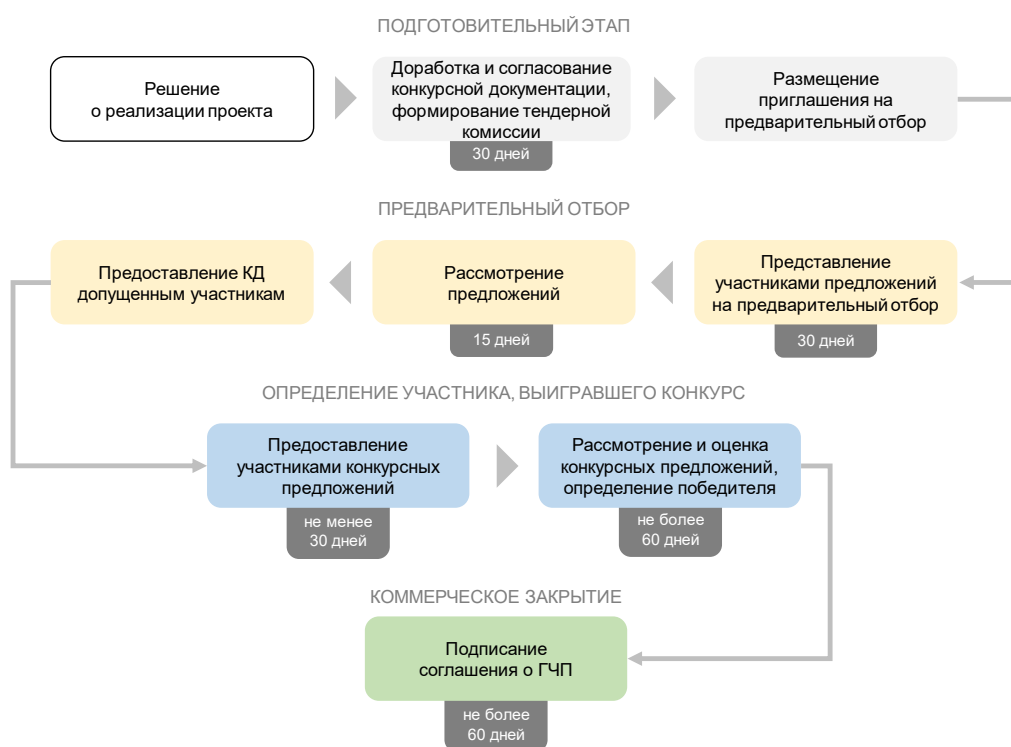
ПОДГОТОВИТЕЛЬНЫЙ ЭТАП

Решение о реализации проекта

Доработка и согласование конкурсной документации, формирование тендерной комиссии

30 дней

Размещение приглашения на предварительный отбор

ПРЕДВАРИТЕЛЬНЫЙ ОТБОР

Представление участниками предложений на предварительный отбор

30 дней

Рассмотрение предложений

15 дней

Предоставление КД допущенным участникам

ОПРЕДЕЛЕНИЕ УЧАСТНИКА, ВЫИГРАВШЕГО КОНКУРС

Предоставление участниками конкурсных предложений

не менее 30 дней

Рассмотрение и оценка конкурсных предложений, определение победителя

не более 60 дней

КОММЕРЧЕСКОЕ ЗАКРЫТИЕ

Подписание соглашения о ГЧП

не более 60 дней